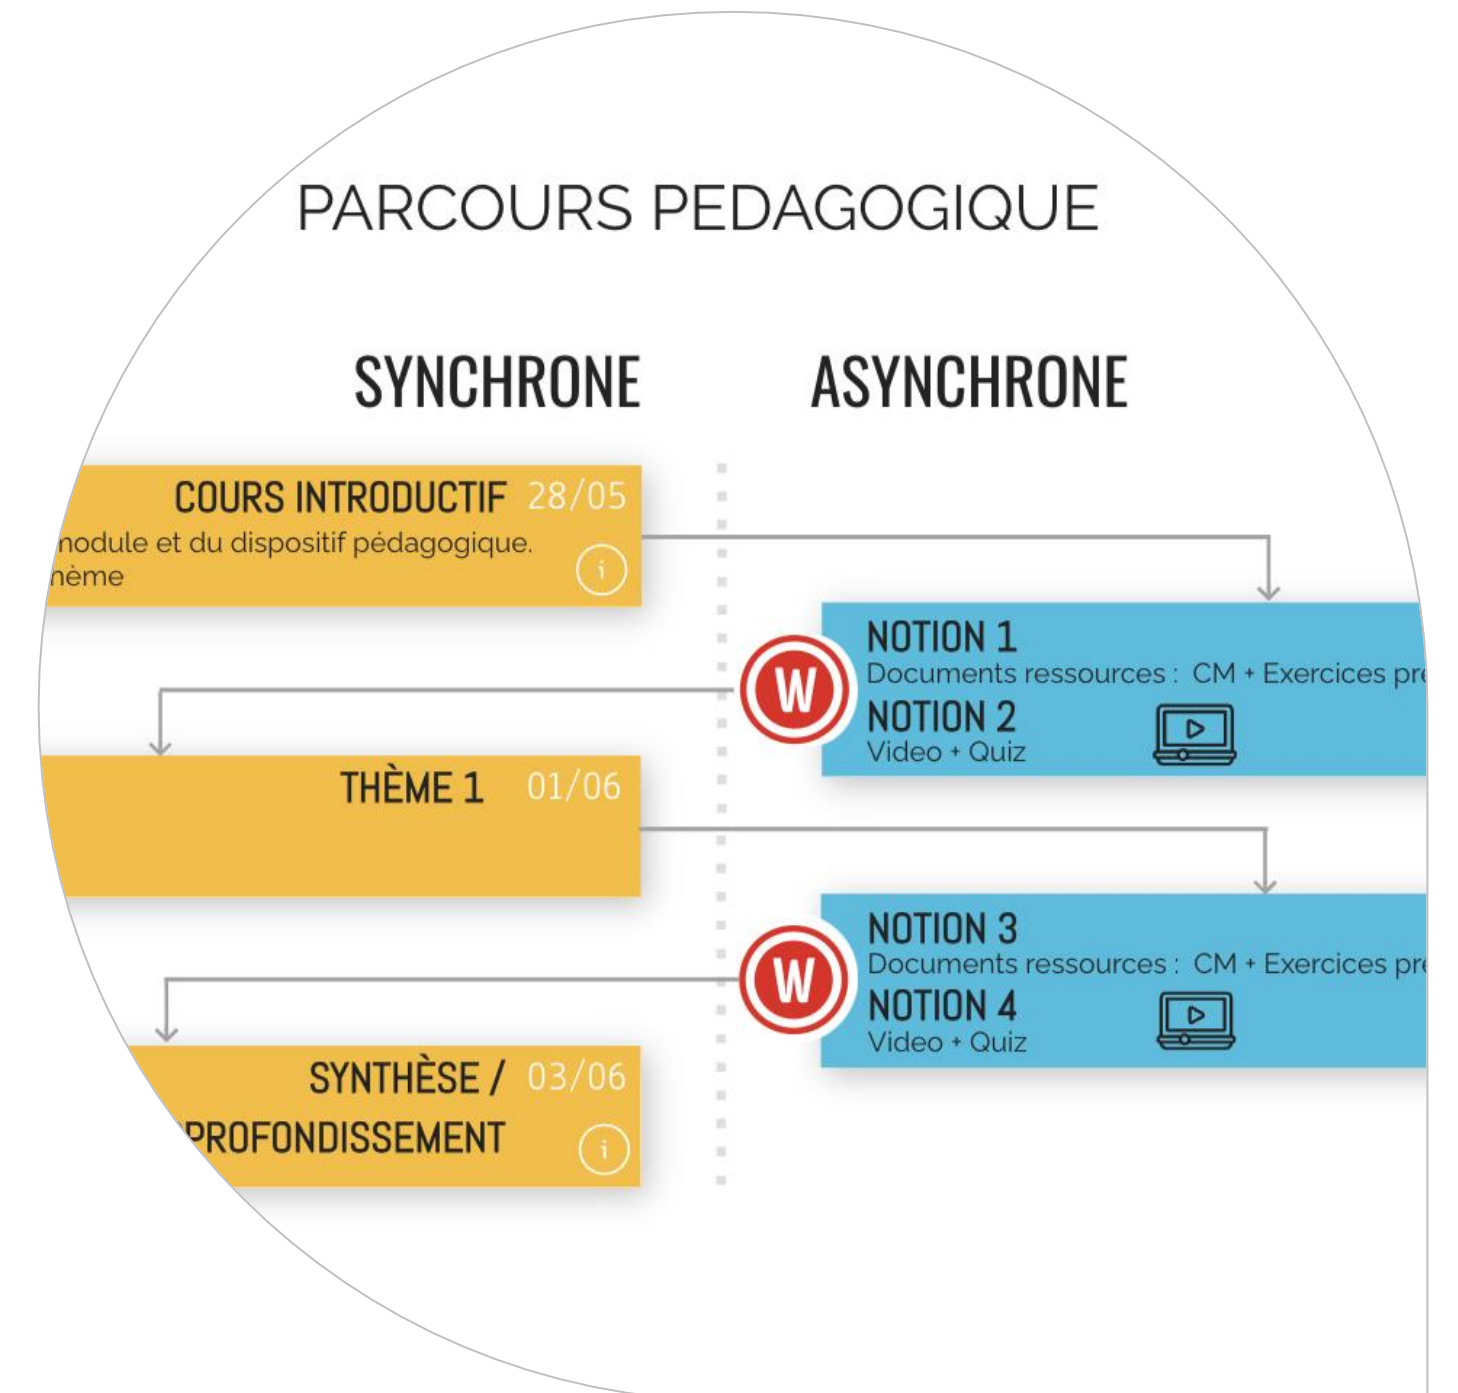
PARCOURS PEDAGOGIQUE

SYNCHRONE

ASYNCHRONE

COURS INTRODUCTIF 28/05
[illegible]nodule et du dispositif pédagogique.
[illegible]nème

i

W

NOTION 1
Documents ressources : CM + Exercices pr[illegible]
NOTION 2
Video + Quiz

THÈME 1 01/06

W

NOTION 3
Documents ressources : CM + Exercices pr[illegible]
NOTION 4
Video + Quiz

SYNTHÈSE / 03/06
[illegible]PROFONDISSEMENT

i